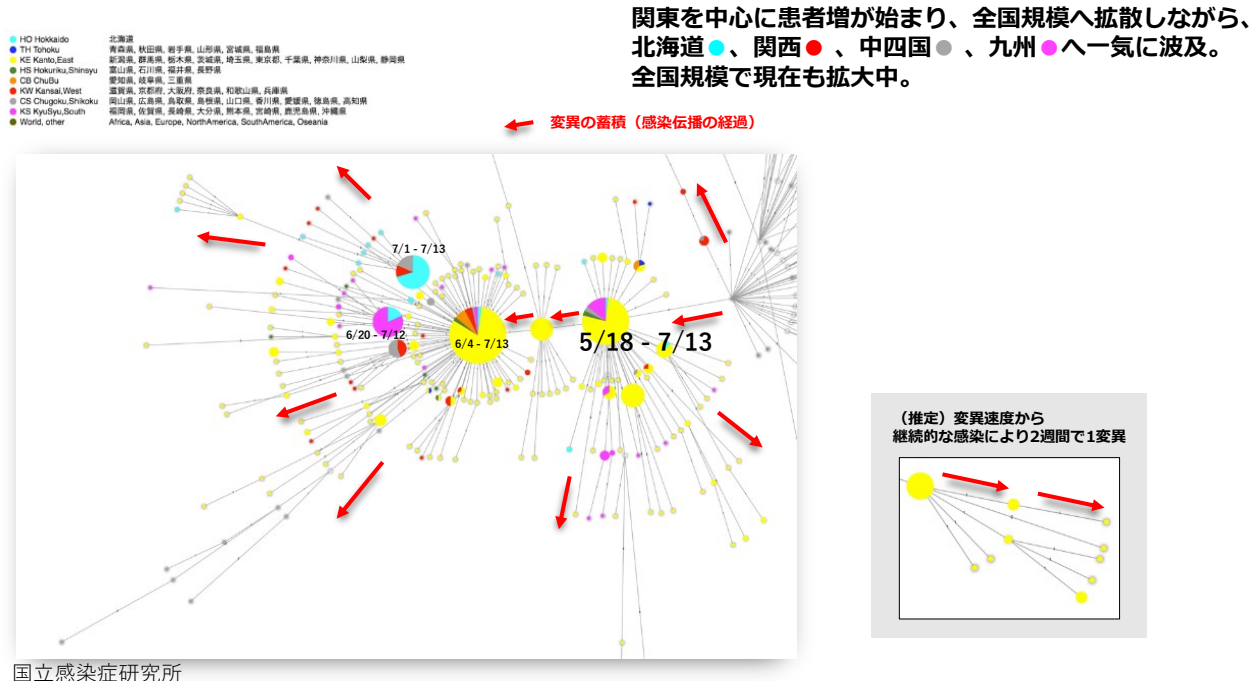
HO Hokkaido 北海道
TH Tohoku 青森県, 秋田県, 岩手県, 山形県, 宮城県, 福島県
KE Kanto,East 新潟県, 群馬県, 栃木県, 茨城県, 埼玉県, 東京都, 千葉県, 神奈川県, 山梨県, 静岡県
HS Hokuriku,Shinsyu 富山県, 石川県, 福井県, 長野県
CB ChuBu 愛知県, 岐阜県, 三重県
KW Kansai,West 滋賀県, 京都府, 大阪府, 奈良県, 和歌山県, 兵庫県
CS Chugoku,Shikoku 岡山県, 広島県, 鳥取県, 島根県, 山口県, 香川県, 愛媛県, 徳島県, 高知県
KS KyuSyu,South 福岡県, 佐賀県, 長崎県, 大分県, 熊本県, 宮崎県, 鹿児島県, 沖縄県
World, other Africa, Asia, Europe, NorthAmerica, SouthAmerica, Oceania

関東を中心に患者増が始まり、全国規模へ拡散しながら、北海道●、関西●、中四国●、九州●へ一気に波及。全国規模で現在も拡大中。

変異の蓄積（感染伝播の経過）

7/1 - 7/13

6/20 - 7/12

6/4 - 7/13

5/18 - 7/13

（推定）変異速度から継続的な感染により2週間で1変異

国立感染症研究所